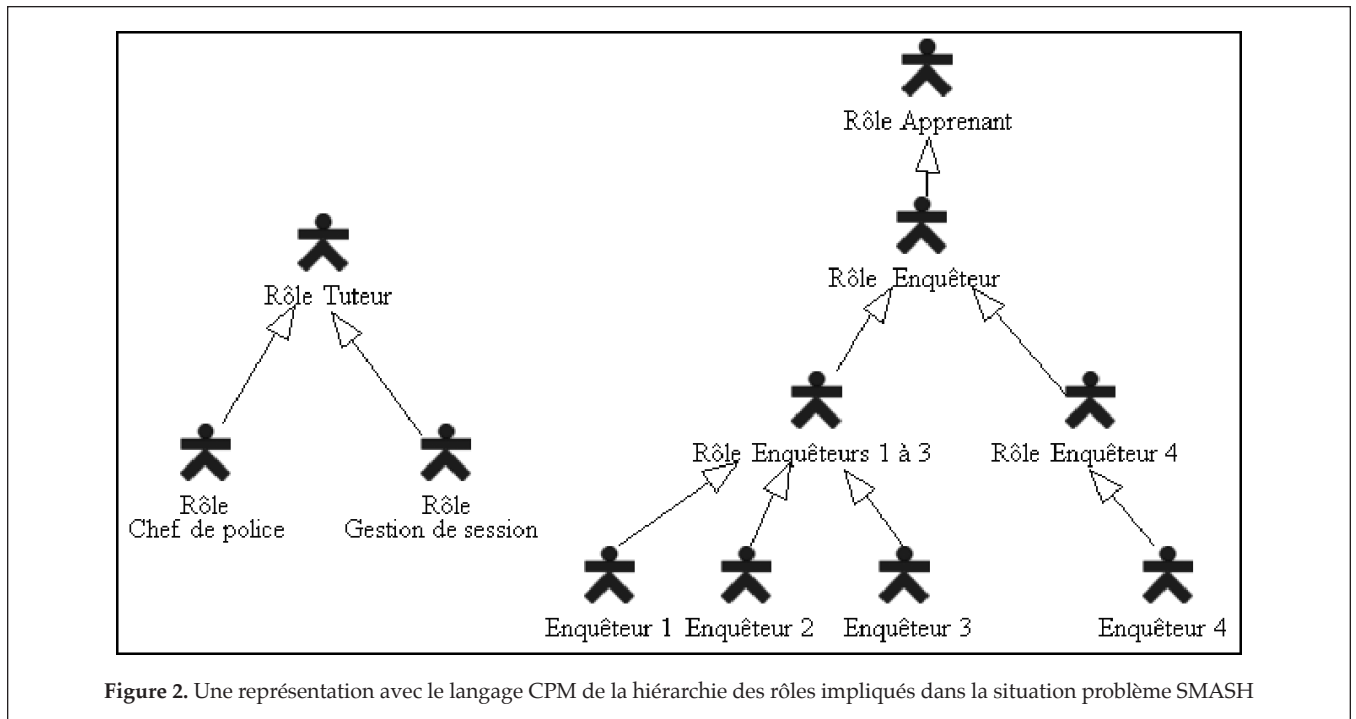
Rôle Apprenant

Rôle Tuteur

Rôle Enquêteur

Rôle Chef de police

Rôle Gestion de session

Rôle Enquêteurs 1 à 3

Rôle Enquêteur 4

Enquêteur 1

Enquêteur 2

Enquêteur 3

Enquêteur 4

**Figure 2.** Une représentation avec le langage CPM de la hiérarchie des rôles impliqués dans la situation problème SMASH